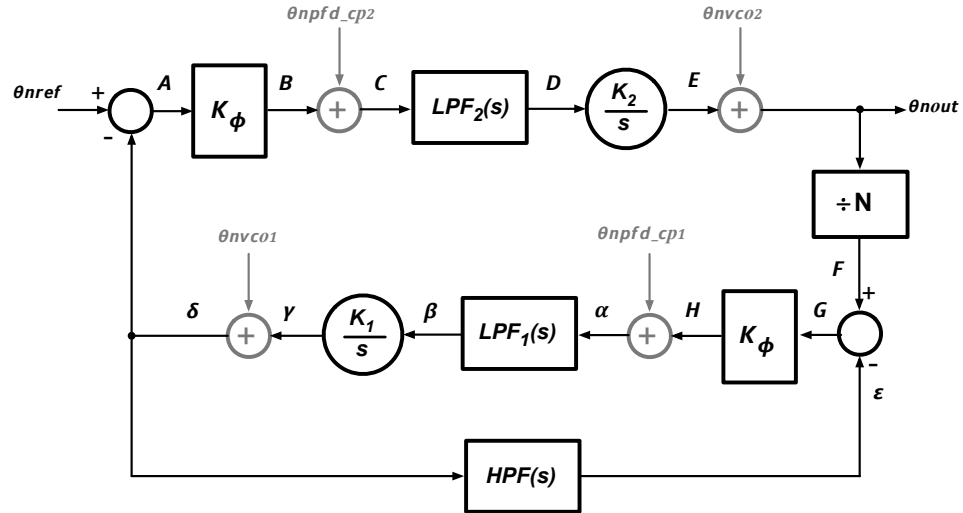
θnpfd_cp2

θnvco2

θnref

+

A

$K_\phi$

B

+

C

$LPF_2(s)$

D

$\frac{K_2}{s}$

E

+

θnout

-

÷N

θnvco1

θnpfd_cp1

F

+

δ

+

γ

$\frac{K_1}{s}$

β

$LPF_1(s)$

α

+

H

$K_\phi$

G

-

ε

HPF(s)